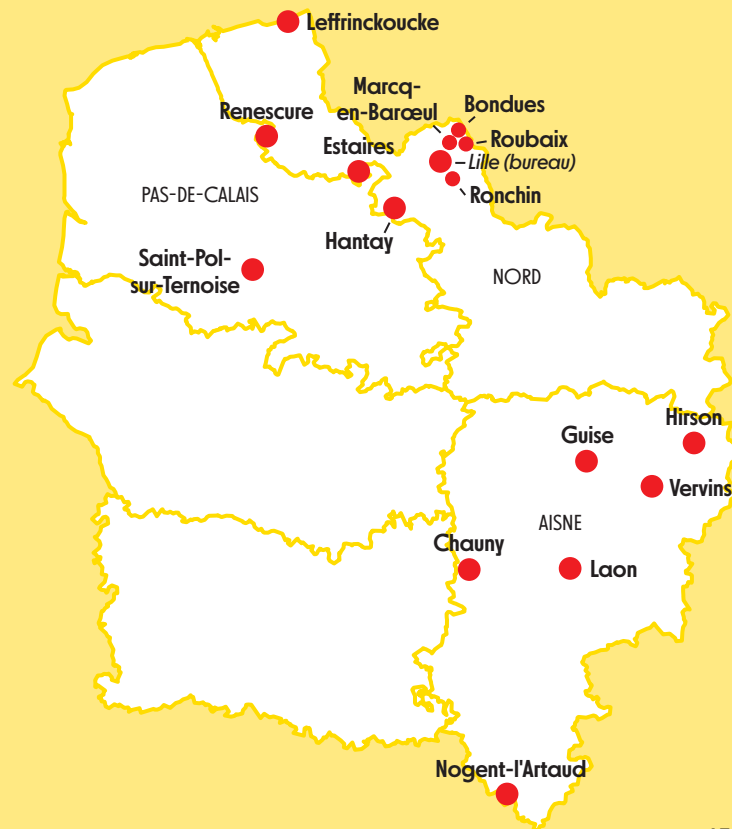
Leffrinckoucke

Marcq-en-Barœul

Bondues

Renescure

Roubaix

Estaires

Lille (bureau)

Ronchin

PAS-DE-CALAIS

Hantay

Saint-Pol-sur-Ternoise

NORD

Hirson

Guise

Vervins

AISNE

Chauny

Laon

Nogent-l'Artaud